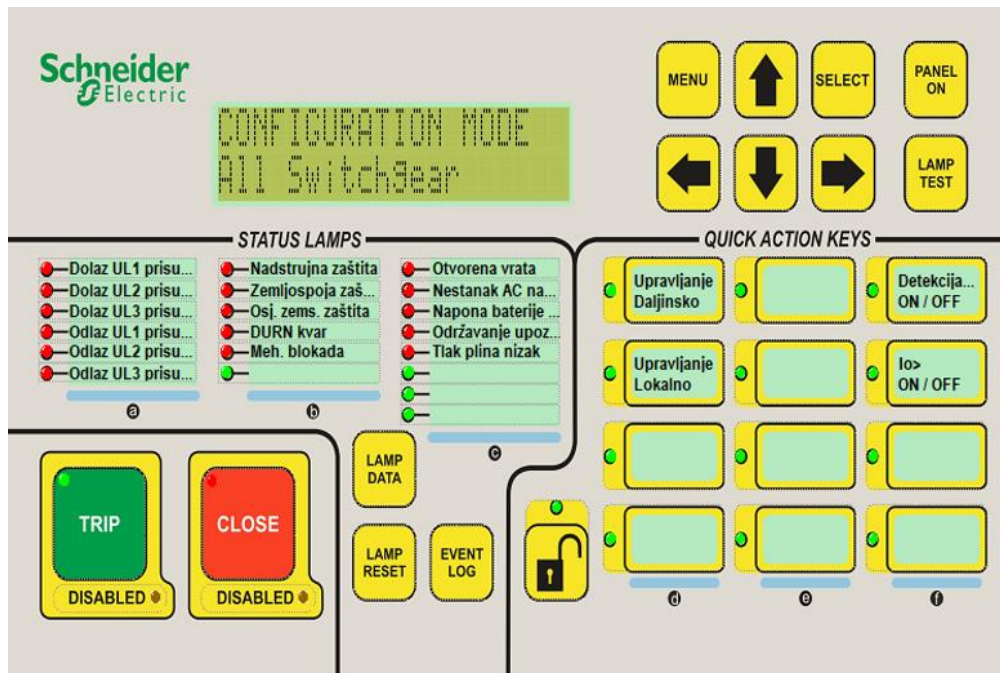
Schneider Electric

CONFIGURATION MODE
All Switchgear

MENU

SELECT

PANEL ON

LAMP TEST

STATUS LAMPS

Dolaz UL1 prisu...
Dolaz UL2 prisu...
Dolaz UL3 prisu...
Odlaz UL1 prisu...
Odlaz UL2 prisu...
Odlaz UL3 prisu...

a

Nadstrujna zaštita
Zemljospoja zaš...
Osj. zems. zaštita
DURN kvar
Meh. blokada

b

Otvorena vrata
Nestanak AC na...
Napona baterije ...
Održavanje upoz...
Tlak plina nizak

c

QUICK ACTION KEYS

Upravljanje Daljinsko

Detekcija... ON / OFF

Upravljanje Lokalno

Io> ON / OFF

d

e

f

TRIP
DISABLED

CLOSE
DISABLED

LAMP DATA

LAMP RESET

EVENT LOG